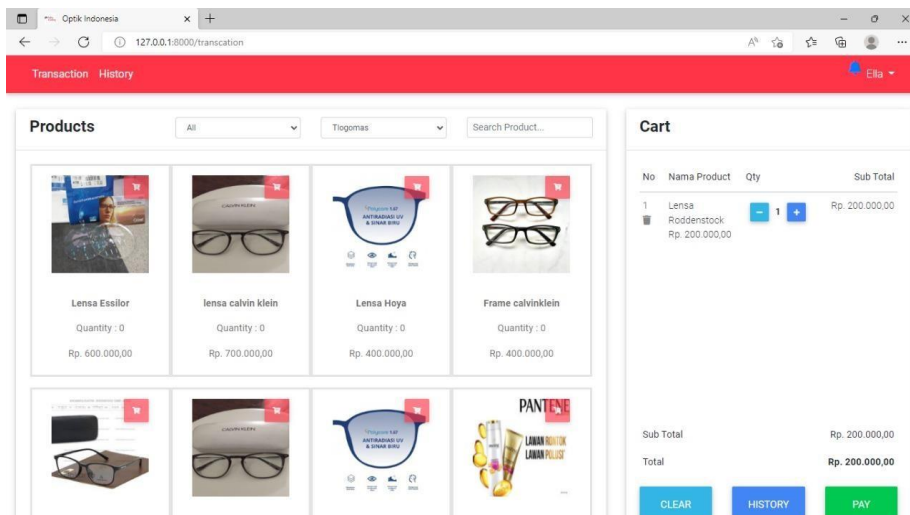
Optik Indonesia
127.0.0.1:8000/transcation

Transaction History
Ella

Products
All
Tlogomas
Search Product...

ANTIRADIASI UV & SINAR BIRU

Lensa Essilor
Quantity : 0
Rp. 600.000,00

lensa calvin klein
Quantity : 0
Rp. 700.000,00

Lensa Hoya
Quantity : 0
Rp. 400.000,00

Frame calvinklein
Quantity : 0
Rp. 400.000,00

ANTIRADIASI UV & SINAR BIRU

PANTENE
LAWAN RONTOK
LAWAN POLUSI

Cart

| No | Nama Product | Qty | Sub Total |
|---|---|---|---|
| 1 | Lensa Roddenstock Rp. 200.000,00 | 1 | Rp. 200.000,00 |

Sub Total Rp. 200.000,00
Total Rp. 200.000,00

CLEAR
HISTORY
PAY